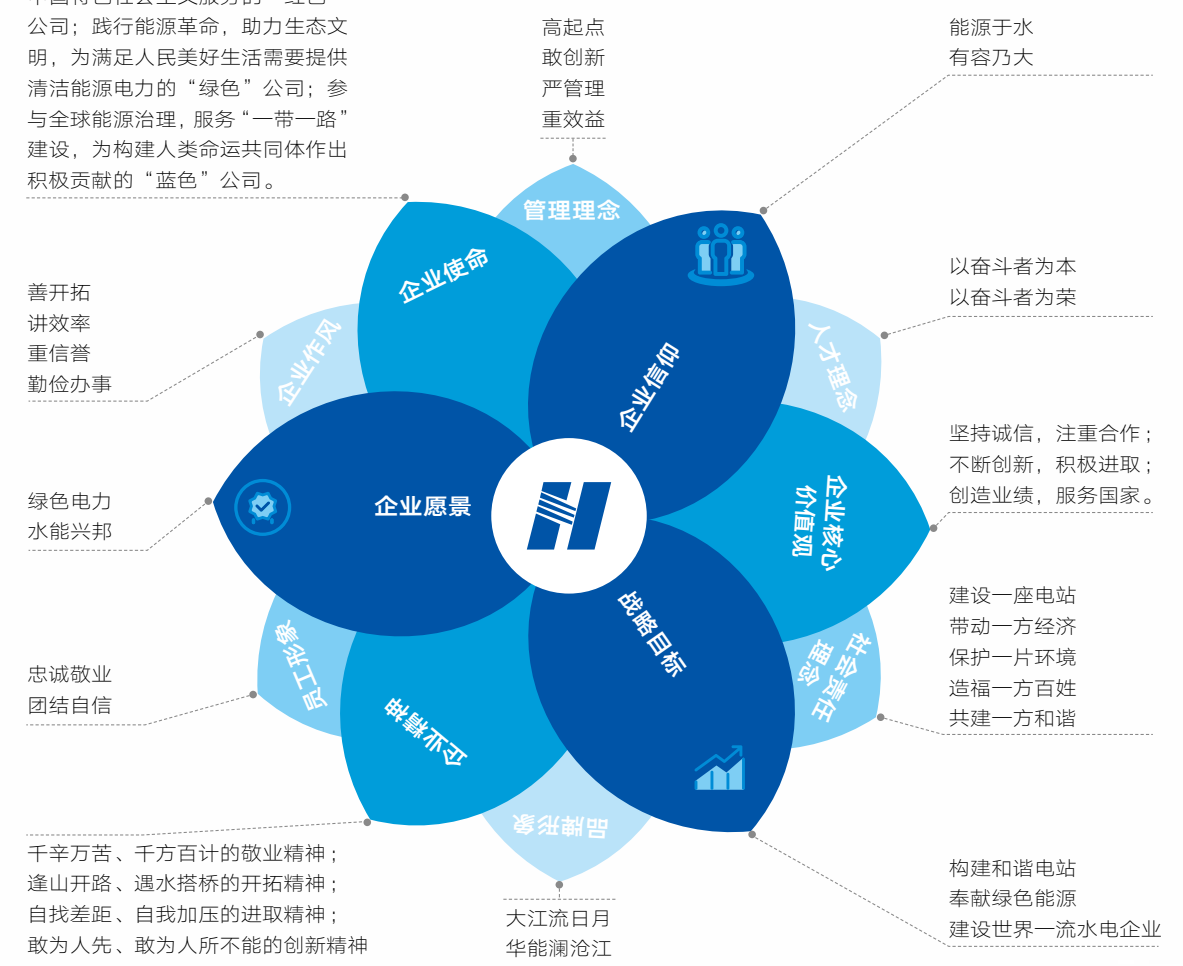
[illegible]公司；践行能源革命，助力生态文明，为满足人民美好生活需要提供清洁能源电力的“绿色”公司；参与全球能源治理，服务“一带一路”建设，为构建人类命运共同体作出积极贡献的“蓝色”公司。

高起点
敢创新
严管理
重效益

能源于水
有容乃大

管理理念

企业使命

企业信仰

以奋斗者为本
以奋斗者为荣

善开拓
讲效率
重信誉
勤俭办事

企业作风

人才理念

坚持诚信，注重合作；
不断创新，积极进取；
创造业绩，服务国家。

绿色电力
水能兴邦

企业愿景

企业核心价值观

战略目标

建设一座电站
带动一方经济
保护一片环境
造福一方百姓
共建一方和谐

忠诚敬业
团结自信

员工形象

企业精神

社会责任理念

品牌形象

千辛万苦、千方百计的敬业精神；
逢山开路、遇水搭桥的开拓精神；
自找差距、自我加压的进取精神；
敢为人先、敢为人所不能的创新精神

大江流日月
华能澜沧江

构建和谐电站
奉献绿色能源
建设世界一流水电企业